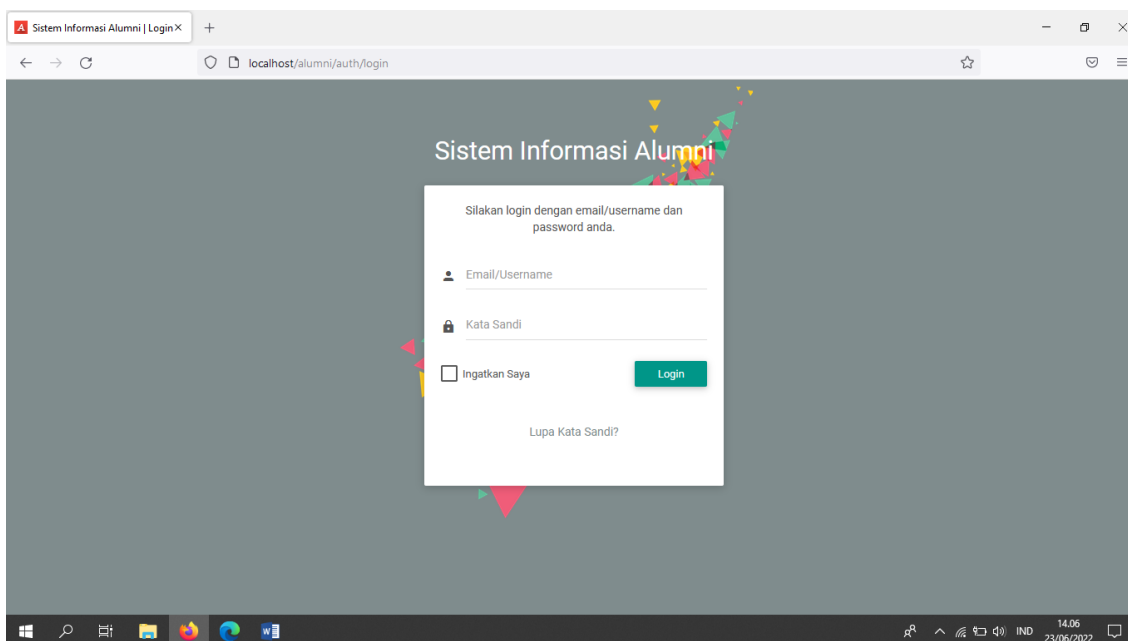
Sistem Informasi Alumni | Login ×
+
localhost/alumni/auth/login

Sistem Informasi Alumni

Silakan login dengan email/username dan password anda.

Email/Username

Kata Sandi

Ingatkan Saya

Login

Lupa Kata Sandi?

IND
14.06
23/06/2022